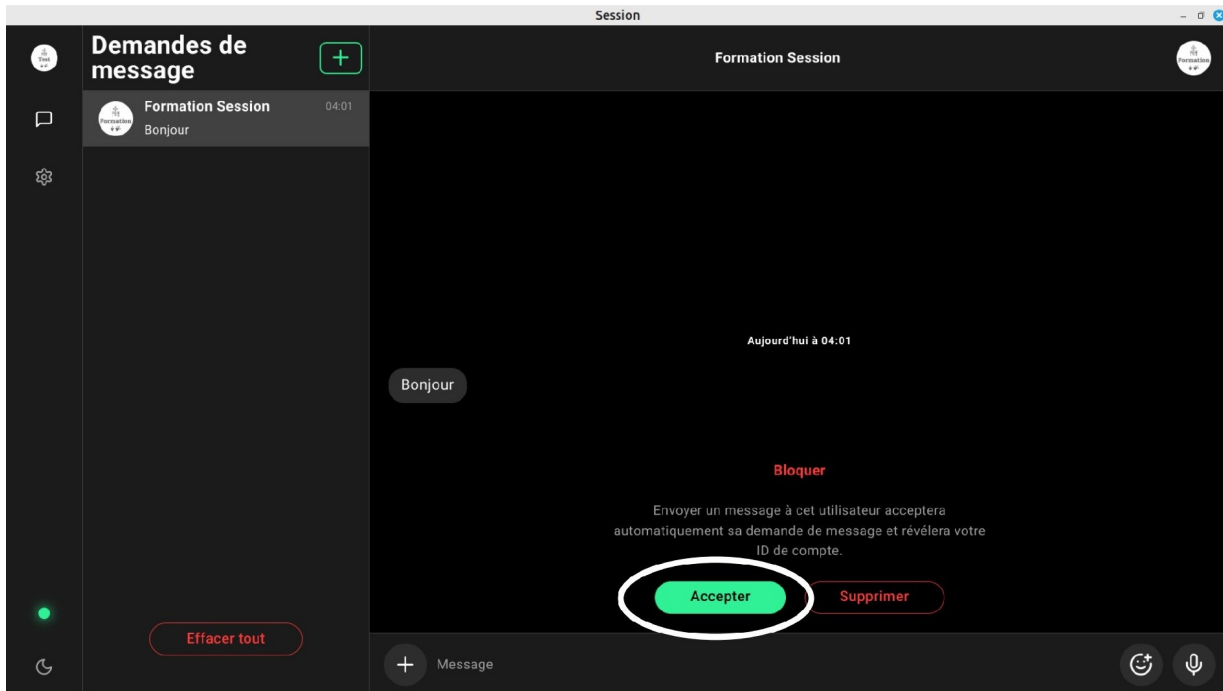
Session

Test

Demandes de message

Formation Session 04:01
Bonjour

Effacer tout

Formation Session

Aujourd'hui à 04:01

Bonjour

Bloquer

Envoyer un message à cet utilisateur acceptera automatiquement sa demande de message et révélera votre ID de compte.

Accepter

Supprimer

Message